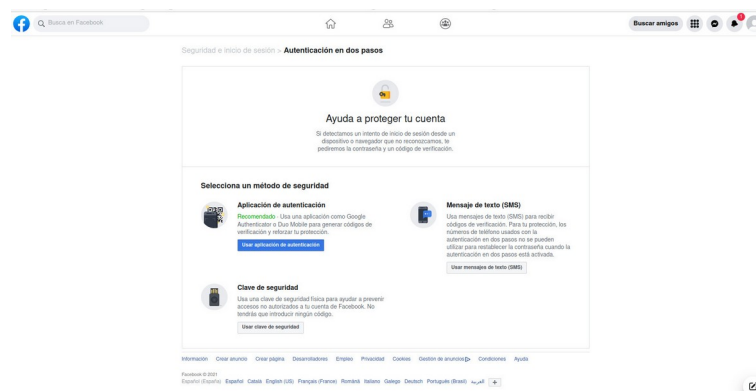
Busca en Facebook

Buscar amigos

Seguridad e inicio de sesión > Autenticación en dos pasos

Ayuda a proteger tu cuenta

Si detectamos un intento de inicio de sesión desde un dispositivo o navegador que no reconozcamos, te pediremos la contraseña y un código de verificación.

Selecciona un método de seguridad

Aplicación de autenticación

Recomendado · Usa una aplicación como Google Authenticator o Duo Mobile para generar códigos de verificación y reforzar tu protección.

Usar aplicación de autenticación

Mensaje de texto (SMS)

Usa mensajes de texto (SMS) para recibir códigos de verificación. Para tu protección, los números de teléfono usados con la autenticación en dos pasos no se pueden utilizar para restablecer la contraseña cuando la autenticación en dos pasos está activada.

Usar mensajes de texto (SMS)

Clave de seguridad

Usa una clave de seguridad física para ayudar a prevenir accesos no autorizados a tu cuenta de Facebook. No tendrás que introducir ningún código.

Usar clave de seguridad

Información Crear anuncio Crear página Desarrolladores Empleo Privacidad Cookies Gestión de anuncios Condiciones Ayuda

Facebook © 2021
Español (España) Español Català English (US) Français (France) Română Italiano Galego Deutsch Português (Brasil) العربية +